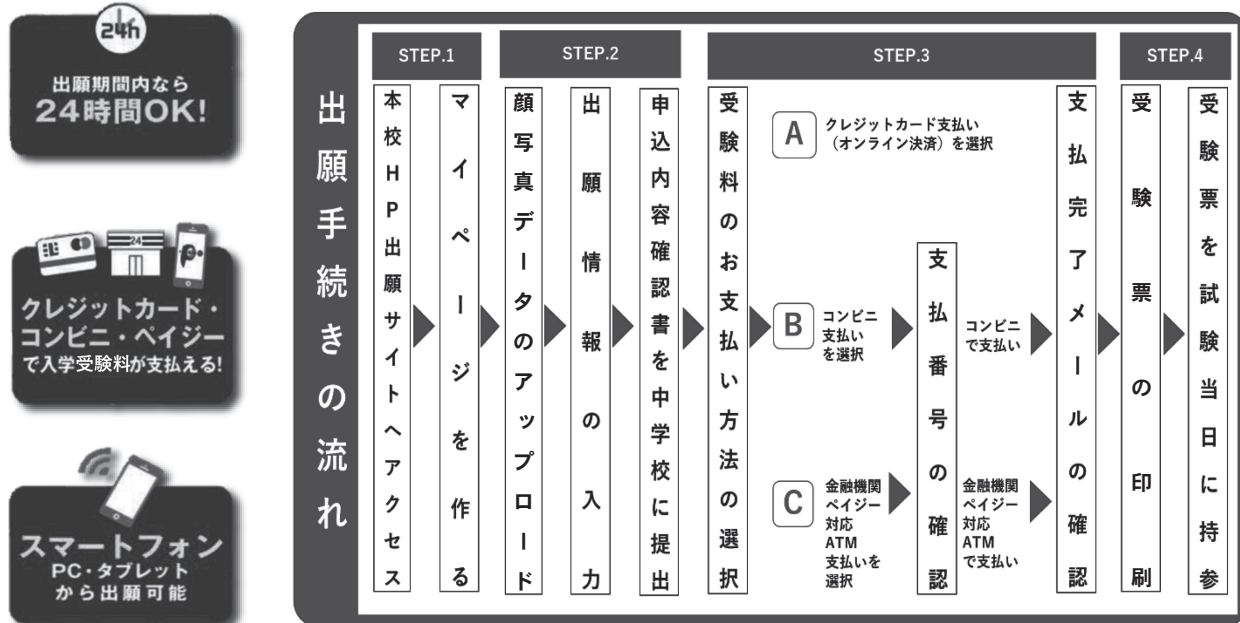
24h
出願期間内なら
24時間OK!

24
クレジットカード・コンビニ・ペイジーで入学受験料が支払える!

スマートフォン
PC・タブレットから出願可能

出願手続きの流れ

STEP.1
本校HP出願サイトへアクセス
マイページを作る

STEP.2
顔写真データのアップロード
出願情報の入力
申込内容確認書を中学校に提出

STEP.3
受験料のお支払い方法の選択
A クレジットカード支払い（オンライン決済）を選択
B コンビニ支払いを選択
C 金融機関ペイジー対応ATM支払いを選択
支払番号の確認
コンビニで支払い
金融機関ペイジー対応ATMで支払い
支払完了メールの確認

STEP.4
受験票の印刷
受験票を試験当日に持参